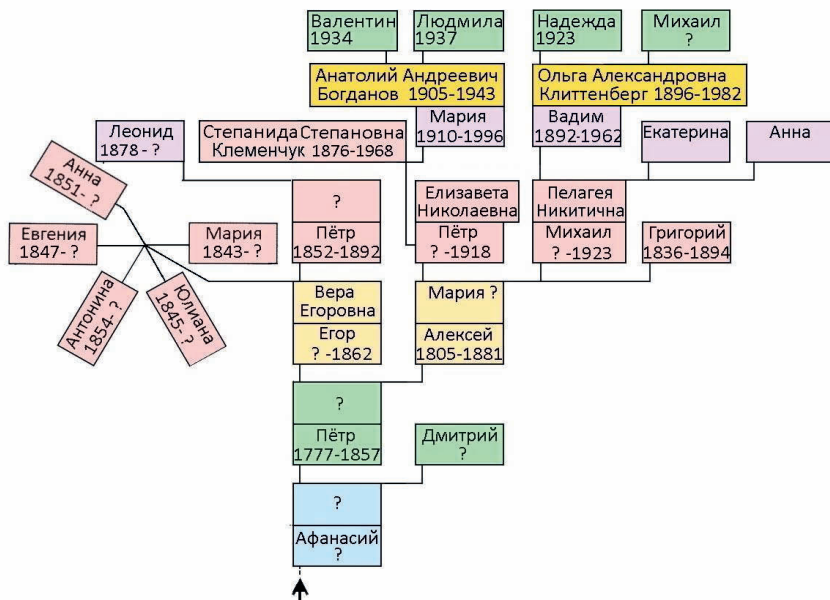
Валентин 1934

Людмила 1937

Надежда 1923

Михаил ?

Анатолий Андреевич Богданов 1905-1943

Ольга Александровна Клиттенберг 1896-1982

Леонид 1878 - ?

Степанида Степановна Клеменчук 1876-1968

Мария 1910-1996

Вадим 1892-1962

Екатерина

Анна

Анна 1851- ?

?

Пётр 1852-1892

Елизавета Николаевна

Пётр ? -1918

Пелагея Никитична

Михаил ? -1923

Григорий 1836-1894

Евгения 1847- ?

Мария 1843- ?

Антонина 1854- ?

Юлиана 1845- ?

Вера Егоровна

Егор ? -1862

Мария ?

Алексей 1805-1881

?

Пётр 1777-1857

Дмитрий ?

?

Афанасий ?